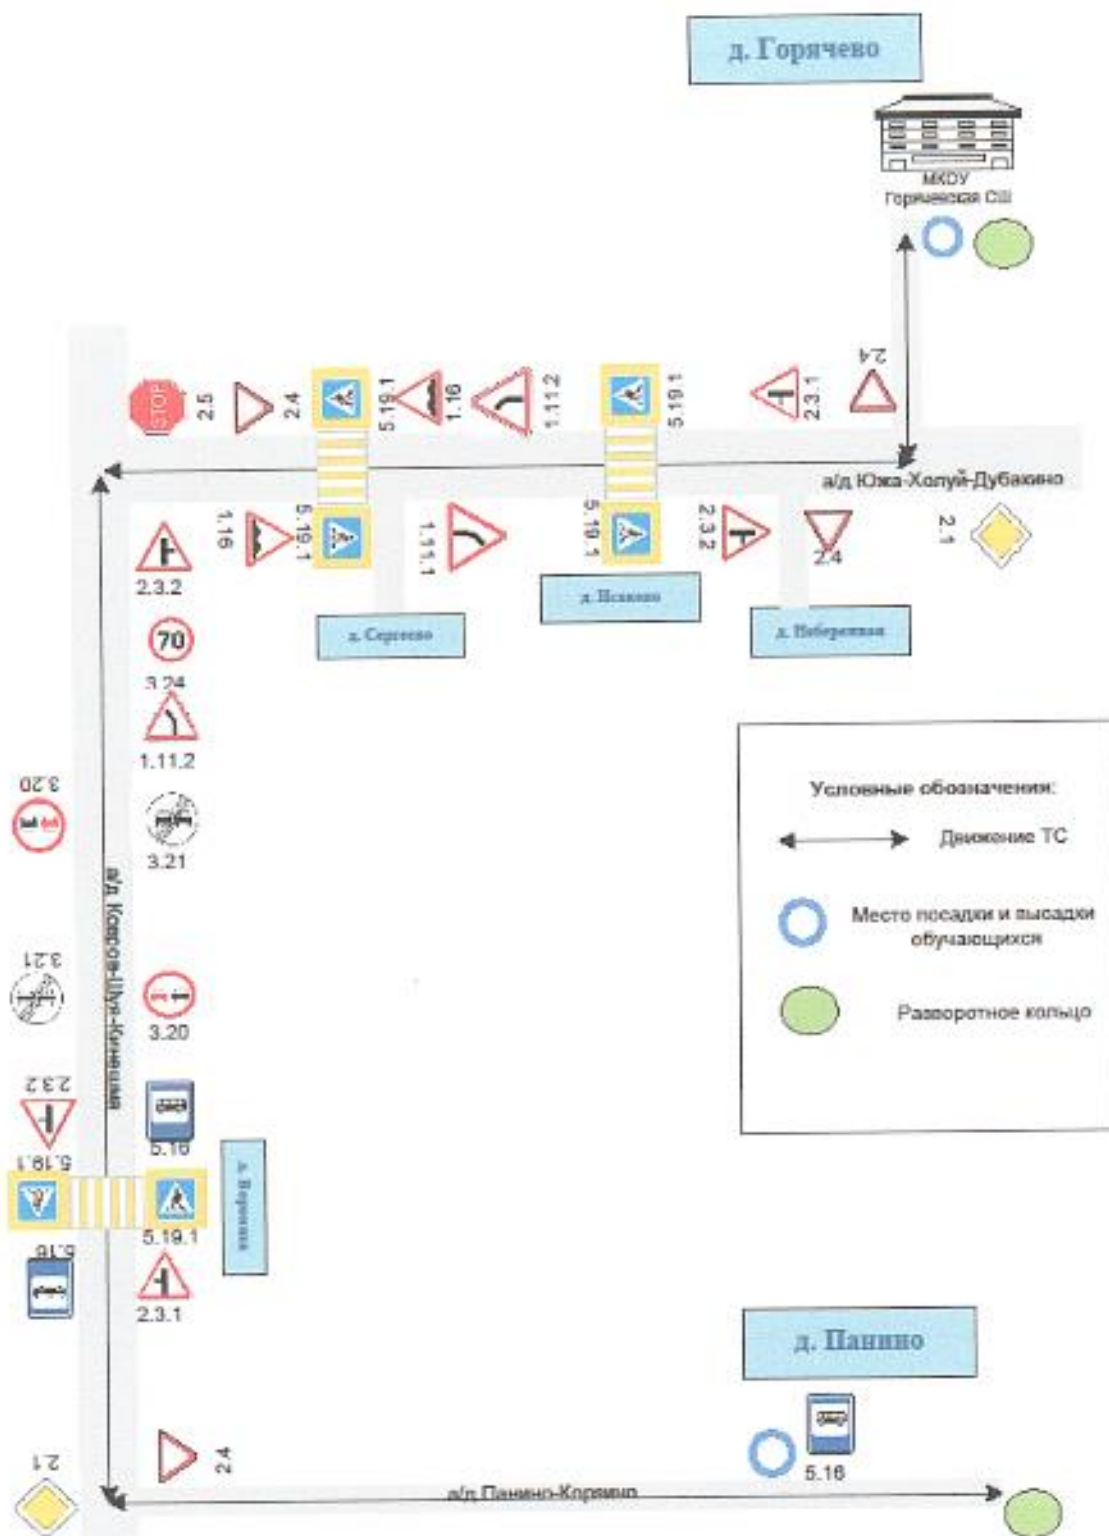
д. Горячево

МКОУ Горячевская СШ

2.4

STOP

2.5

2.4

5.19.1

1.16

1.11.2

5.19.1

2.3.1

а/д Южа-Холуй-Дубакино

2.1

1.16

5.19.1

1.11.1

5.19.1

2.3.2

2.4

2.3.2

д. Сергеево

д. Исаково

д. Набережная

70

3.24

1.11.2

3.20

3.21

а/д Ковсов-Шуя-Кинешма

3.21

3.20

2.3.2

5.16

5.19.1

5.19.1

д. Воронино

5.16

2.3.1

Условные обозначения:

Движение ТС

Место посадки и высадки обучающихся

Разворотное кольцо

д. Панино

2.1

2.4

5.16

а/д Панино-Корявино